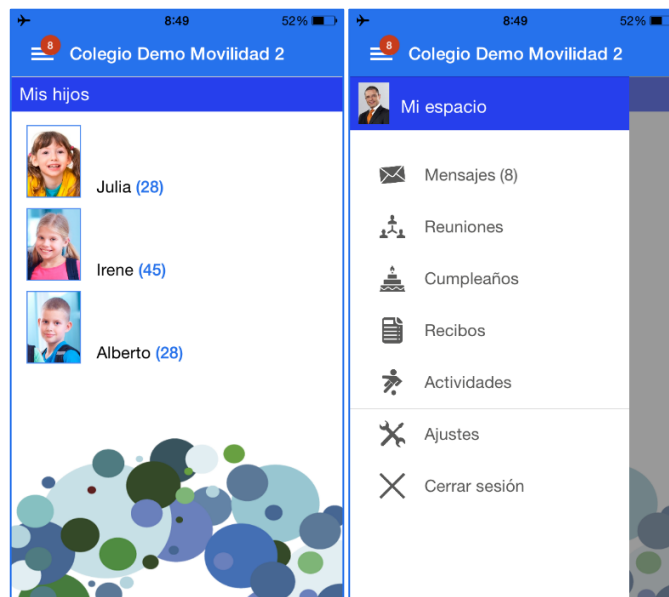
8:49
52%
8
Colegio Demo Movilidad 2
Mis hijos
Julia (28)
Irene (45)
Alberto (28)

8:49
52%
8
Colegio Demo Movilidad 2
Mi espacio
Mensajes (8)
Reuniones
Cumpleaños
Recibos
Actividades
Ajustes
Cerrar sesión